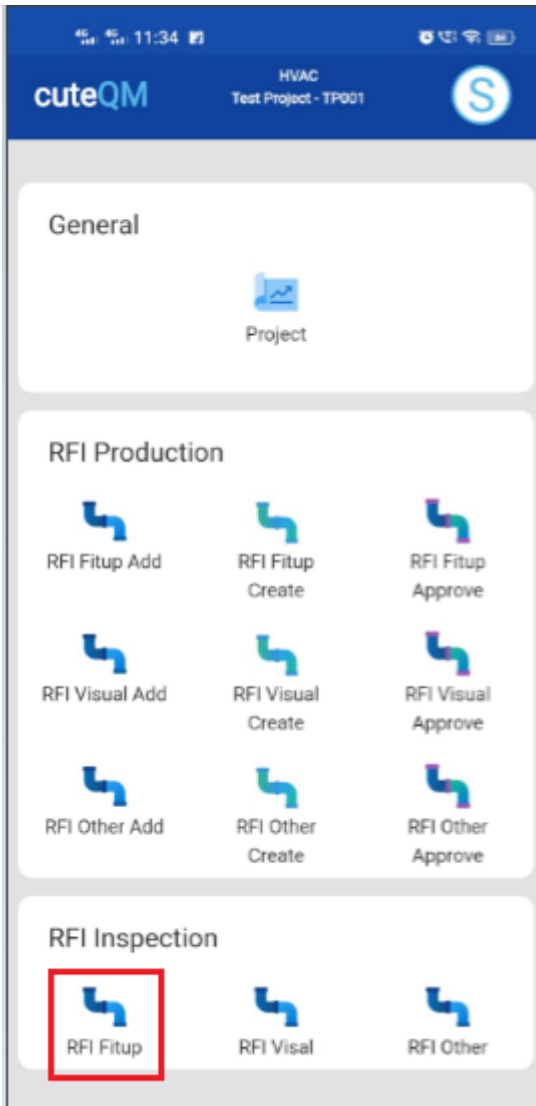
11:34

cuteQM

HVAC
Test Project - TP001

S

General

Project

RFI Production

RFI Fitup Add

RFI Fitup Create

RFI Fitup Approve

RFI Visual Add

RFI Visual Create

RFI Visual Approve

RFI Other Add

RFI Other Create

RFI Other Approve

RFI Inspection

RFI Fitup

RFI Visal

RFI Other